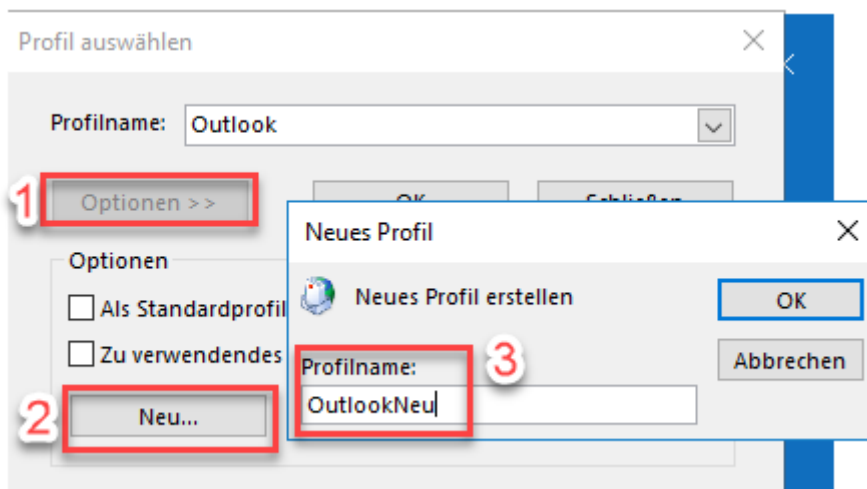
Profil auswählen

Profilname: Outlook

1 Optionen >>

OK

Schließen

Optionen

Als Standardprofil

Zu verwendendes

2 Neu...

Neues Profil

Neues Profil erstellen

OK

Abbrechen

Profilname: 3

OutlookNeu